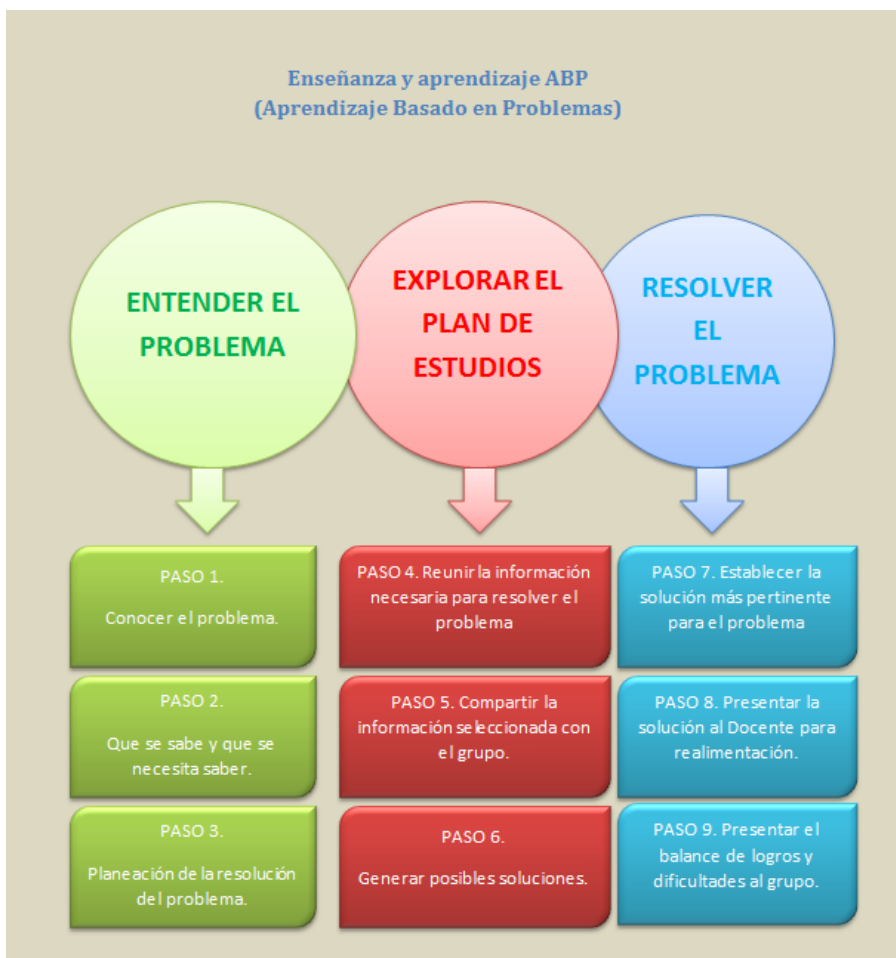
Enseñanza y aprendizaje ABP
(Aprendizaje Basado en Problemas)

ENTENDER EL PROBLEMA

EXPLORAR EL PLAN DE ESTUDIOS

RESOLVER EL PROBLEMA

PASO 1.

Conocer el problema.

PASO 2.

Que se sabe y que se necesita saber.

PASO 3.

Planeación de la resolución del problema.

PASO 4. Reunir la información necesaria para resolver el problema

PASO 5. Compartir la información seleccionada con el grupo.

PASO 6.

Generar posibles soluciones.

PASO 7. Establecer la solución más pertinente para el problema

PASO 8. Presentar la solución al Docente para realimentación.

PASO 9. Presentar el balance de logros y dificultades al grupo.